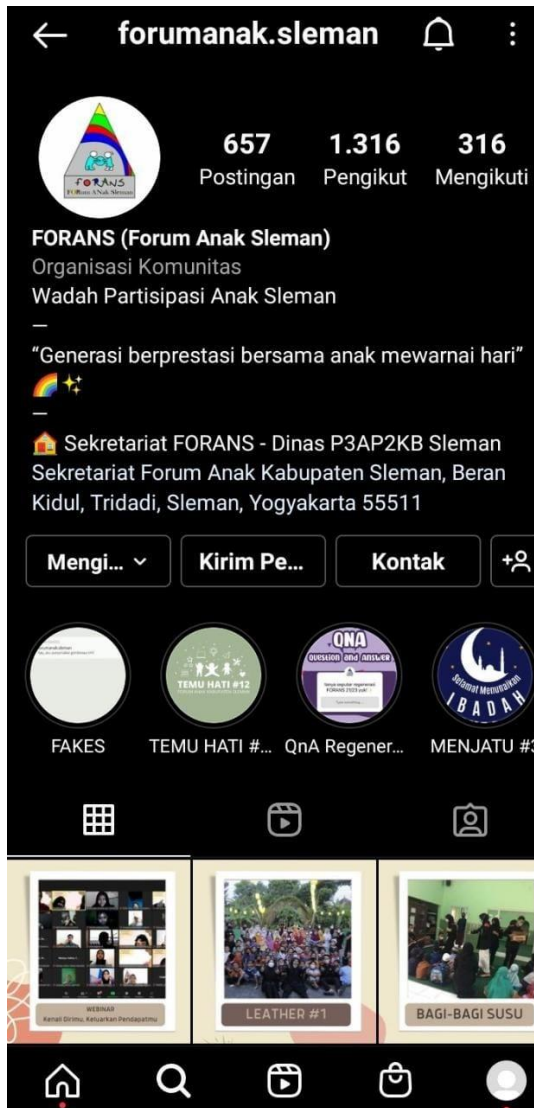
forumanak.sleman

FORANS
FORum Anak Sleman

657 Postingan
1.316 Pengikut
316 Mengikuti

FORANS (Forum Anak Sleman)
Organisasi Komunitas
Wadah Partisipasi Anak Sleman
—
"Generasi berprestasi bersama anak mewarnai hari" 🌈✨
—
🏠 Sekretariat FORANS - Dinas P3AP2KB Sleman
Sekretariat Forum Anak Kabupaten Sleman, Beran Kidul, Tridadi, Sleman, Yogyakarta 55511

Mengi...
Kirim Pe...
Kontak

TEMU HATI #12
QNA question and answer
Selamat Menunaikan IBADAH

FAKES
TEMU HATI #...
QnA Regener...
MENJATU #3

WEBINAR
Kenali Dirimu, Keluarkan Pendapatmu
LEATHER #1
BAGI-BAGI SUSU